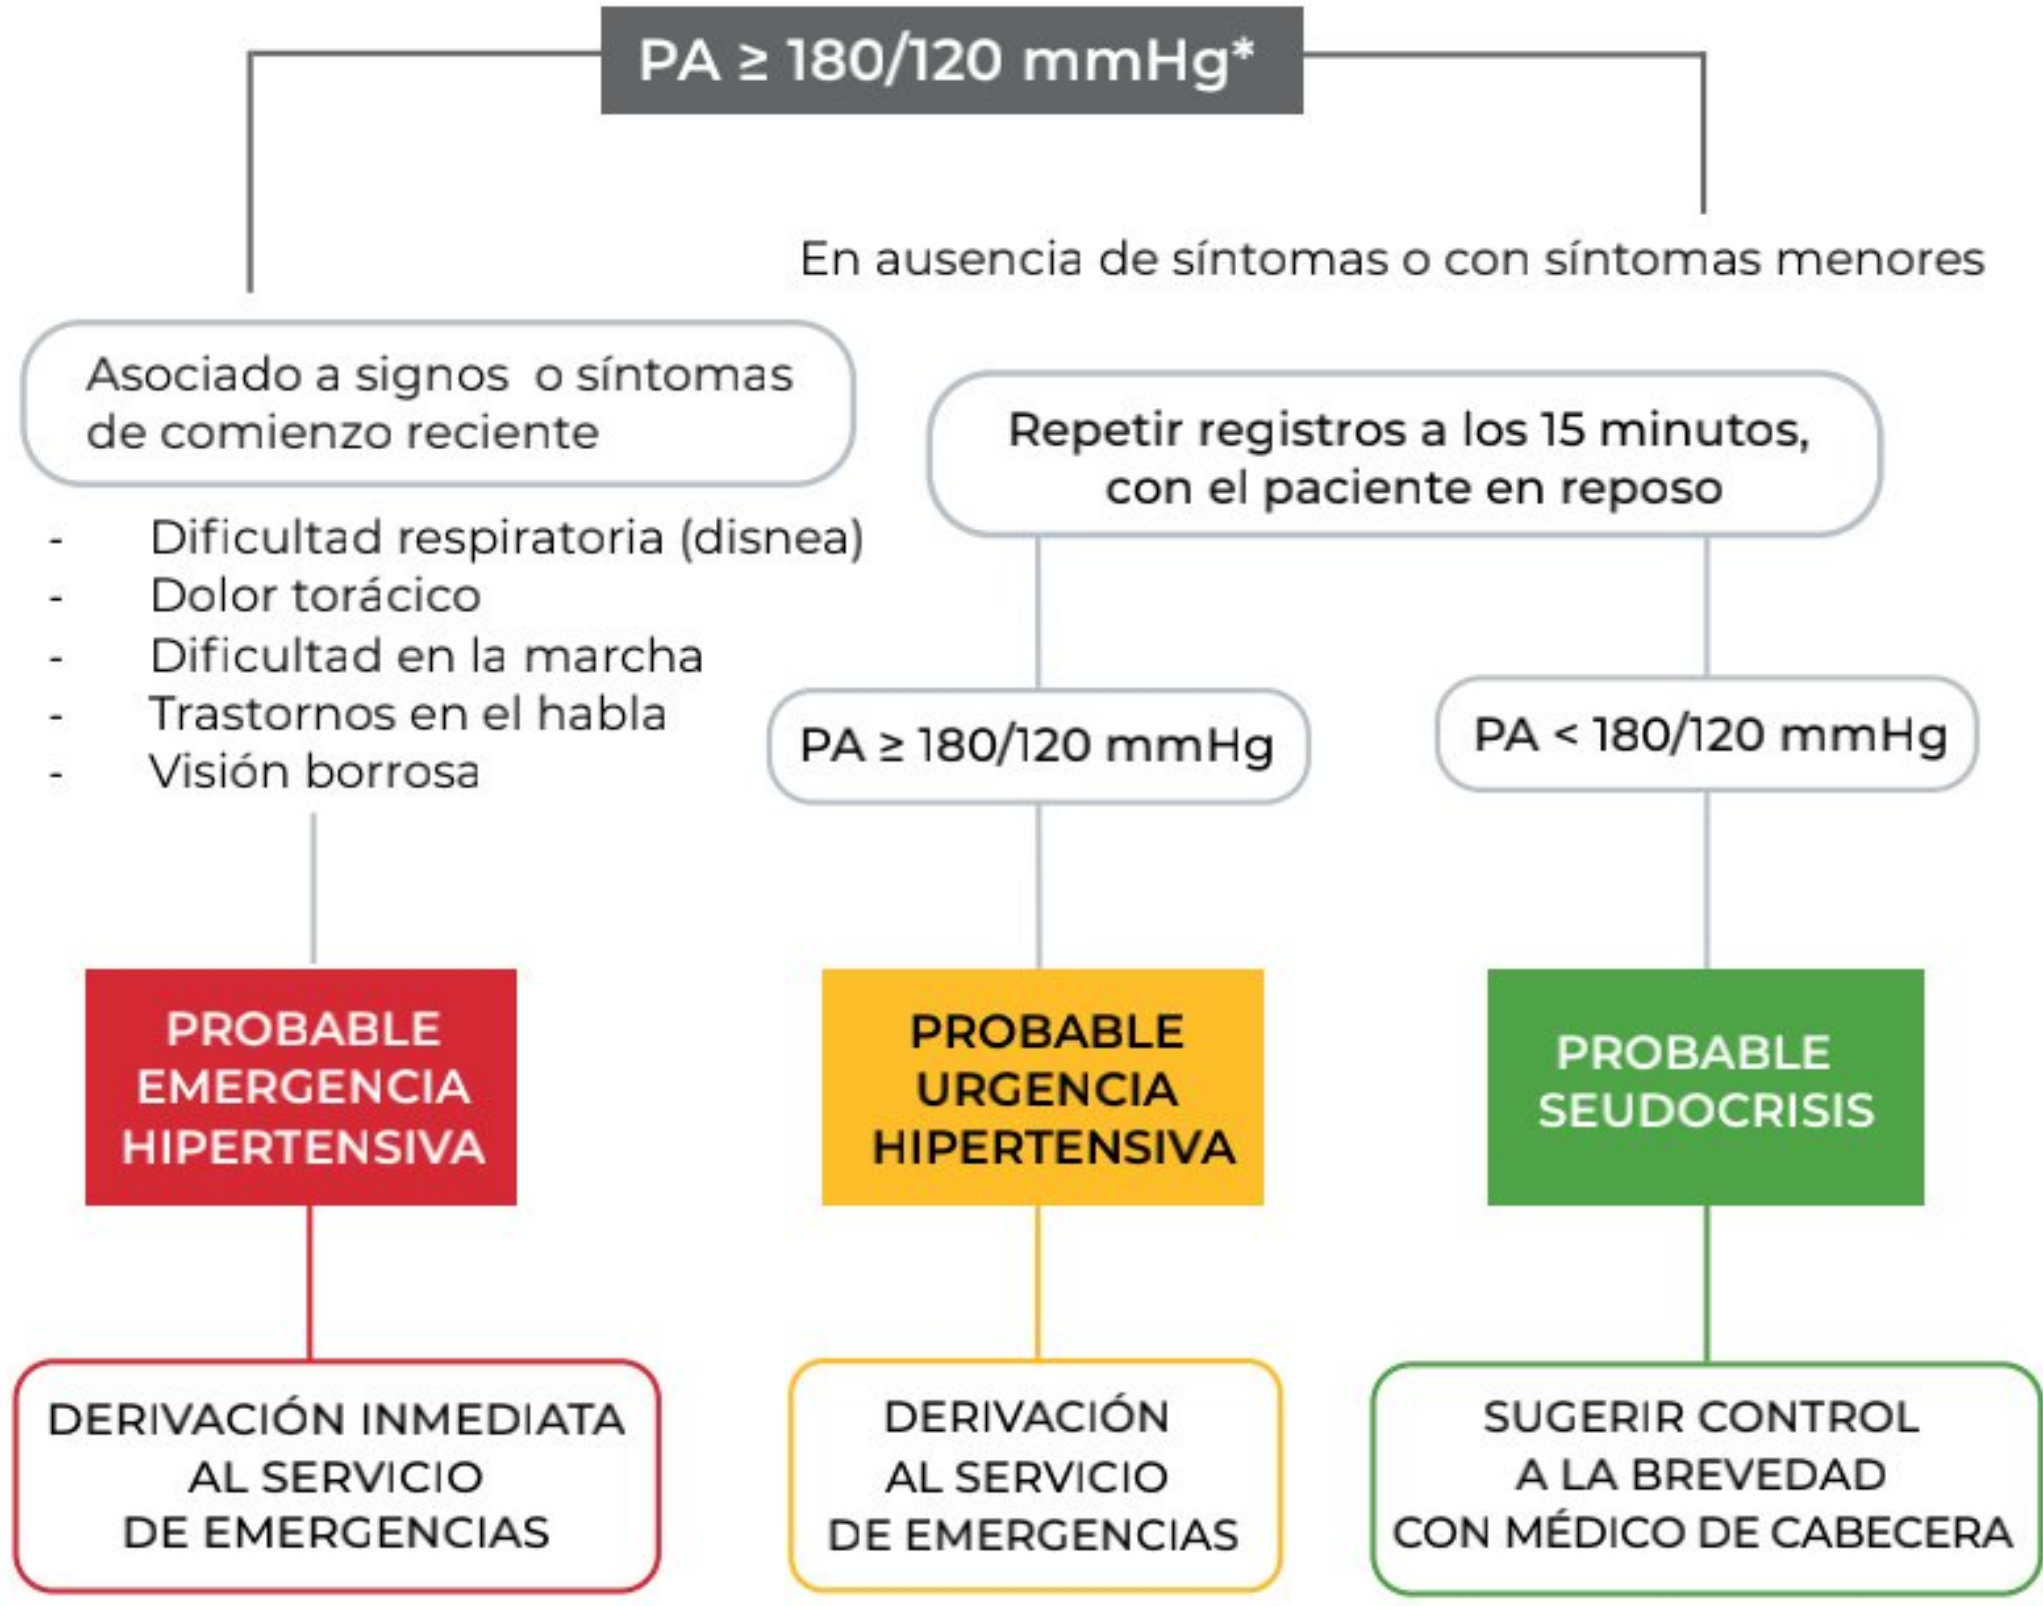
PA $\geq$ 180/120 mmHg*

Asociado a signos o síntomas de comienzo reciente

- Dificultad respiratoria (disnea)
- Dolor torácico
- Dificultad en la marcha
- Trastornos en el habla
- Visión borrosa

PROBABLE EMERGENCIA HIPERTENSIVA

DERIVACIÓN INMEDIATA AL SERVICIO DE EMERGENCIAS

En ausencia de síntomas o con síntomas menores

Repetir registros a los 15 minutos, con el paciente en reposo

PA $\geq$ 180/120 mmHg

PROBABLE URGENCIA HIPERTENSIVA

DERIVACIÓN AL SERVICIO DE EMERGENCIAS

PA < 180/120 mmHg

PROBABLE SEUDOCRISIS

SUGERIR CONTROL A LA BREVEDAD CON MÉDICO DE CABECERA